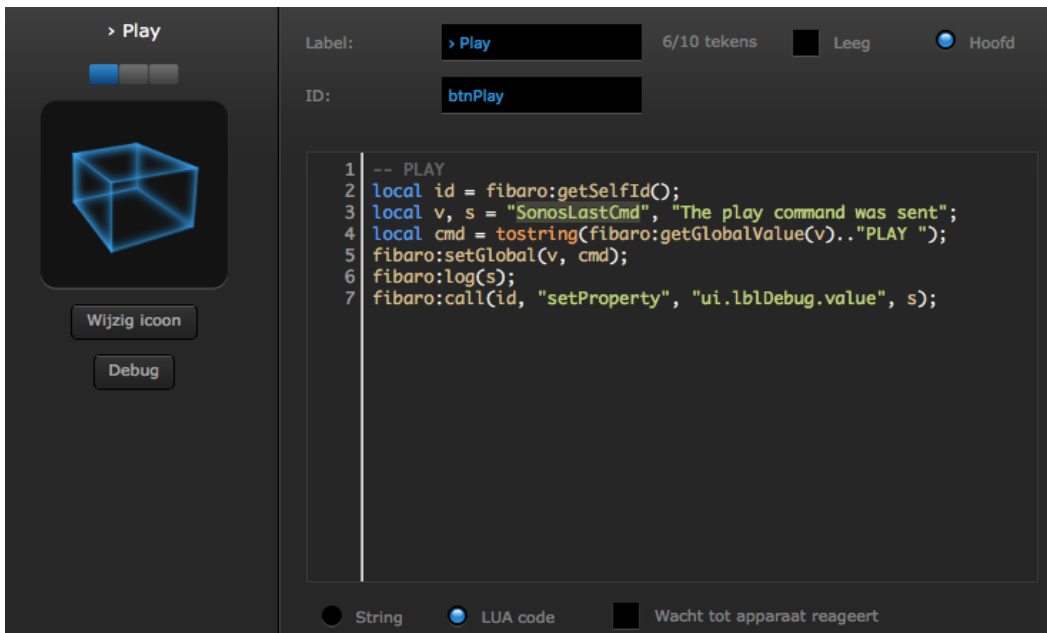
› Play

Wijzig icoon

Debug

Label: › Play 6/10 tekens Leeg Hoofd

ID: btnPlay

1 -- PLAY
2 local id = fibaro:getSelfId();
3 local v, s = "SonosLastCmd", "The play command was sent";
4 local cmd = tostring(fibaro:getGlobalValue(v).."PLAY ");
5 fibaro:setGlobal(v, cmd);
6 fibaro:log(s);
7 fibaro:call(id, "setProperty", "ui.lblDebug.value", s);

String LUA code Wacht tot apparaat reageert